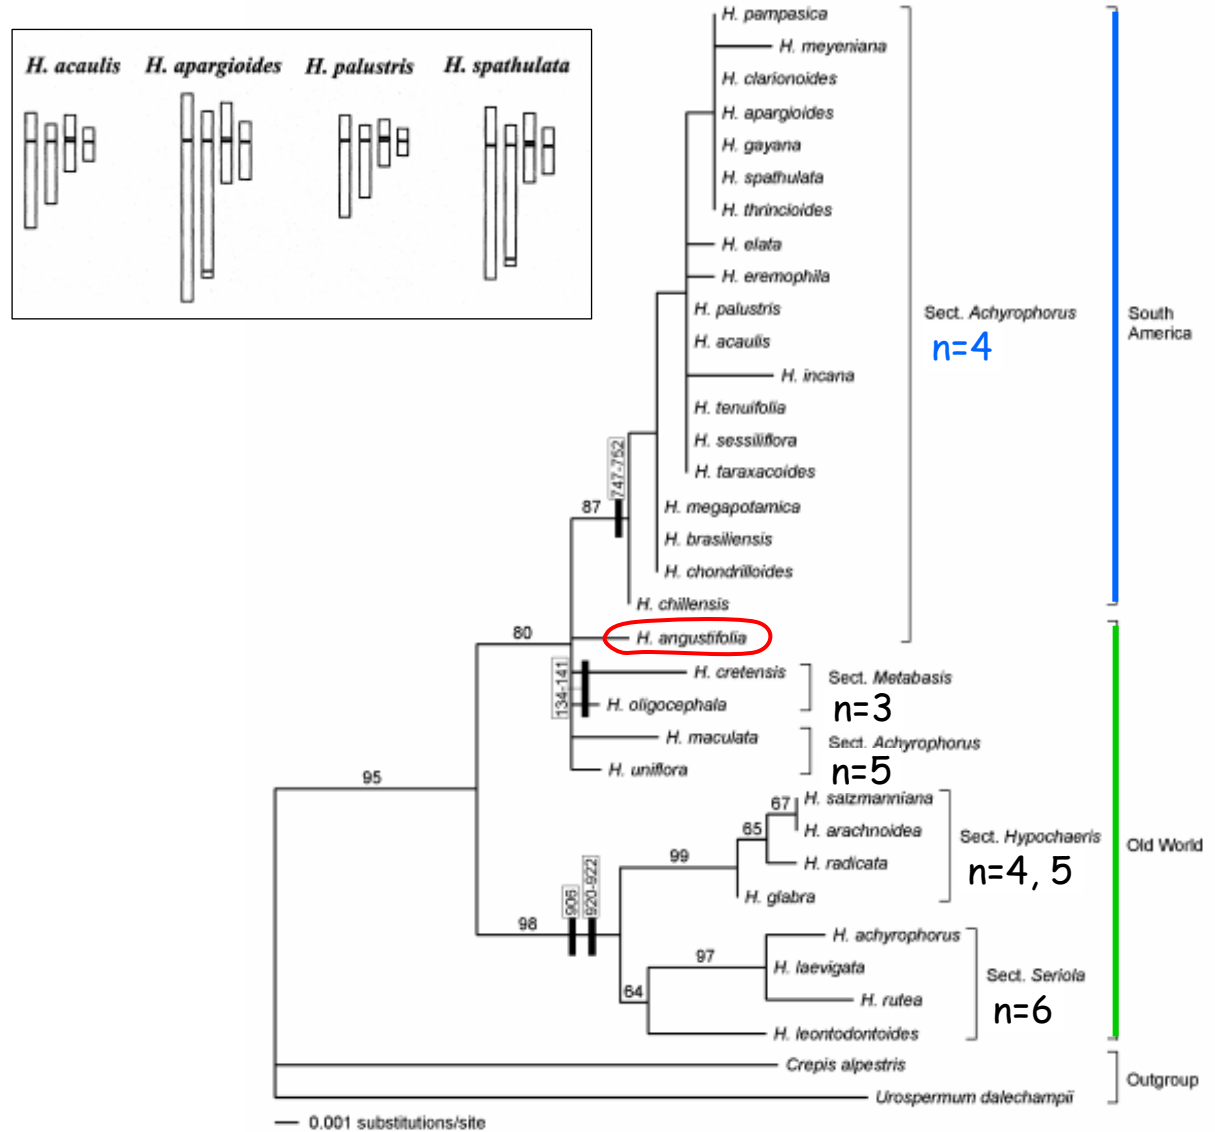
H. acaulis H. apargioides H. palustris H. spathulata

H. pampasica
H. meyeniana
H. clarionoides
H. apargioides
H. gayana
H. spathulata
H. thrincioides
H. elata
H. eremophila
H. palustris
H. acaulis
H. incana
H. tenuifolia
H. sessiliflora
H. taraxacoides
747-752
87
H. megapotamica
H. brasiliensis
H. chondrilloides
H. chillensis
80
H. angustifolia
134-141
H. cretensis
H. oligocephala
H. maculata
H. uniflora
95
67
H. salzmanniana
65
H. arachnoidea
H. radicata
99
H. glabra
98
906
920-922
H. achyrophorus
97
H. laevigata
64
H. rutea
H. leontodontoides
Crepis alpestris
Urospermum dalechampii
0.001 substitutions/site

Sect. Achyrophorus
n=4
South America

Sect. Metabasis
n=3
Sect. Achyrophorus
n=5
Sect. Hypochaeris
n=4, 5
Old World
Sect. Seriola
n=6
Outgroup